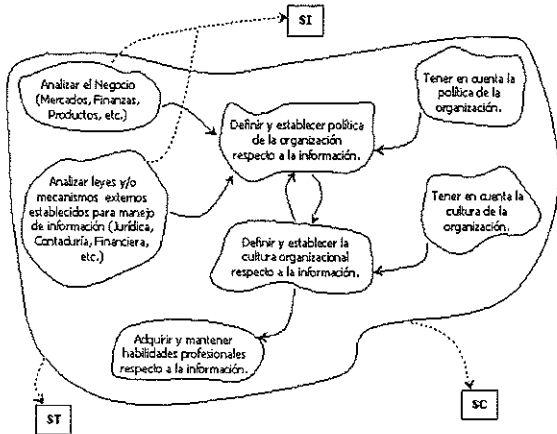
SI

Analizar el Negocio (Mercados, Finanzas, Productos, etc.)

Definir y establecer política de la organización respecto a la información.

Tener en cuenta la política de la organización.

Analizar leyes y/o mecanismos externos establecidos para manejo de información (Jurídica, Contaduría, Financiera, etc.)

Tener en cuenta la cultura de la organización.

Definir y establecer la cultura organizacional respecto a la información.

Adquirir y mantener habilidades profesionales respecto a la información.

ST

SC